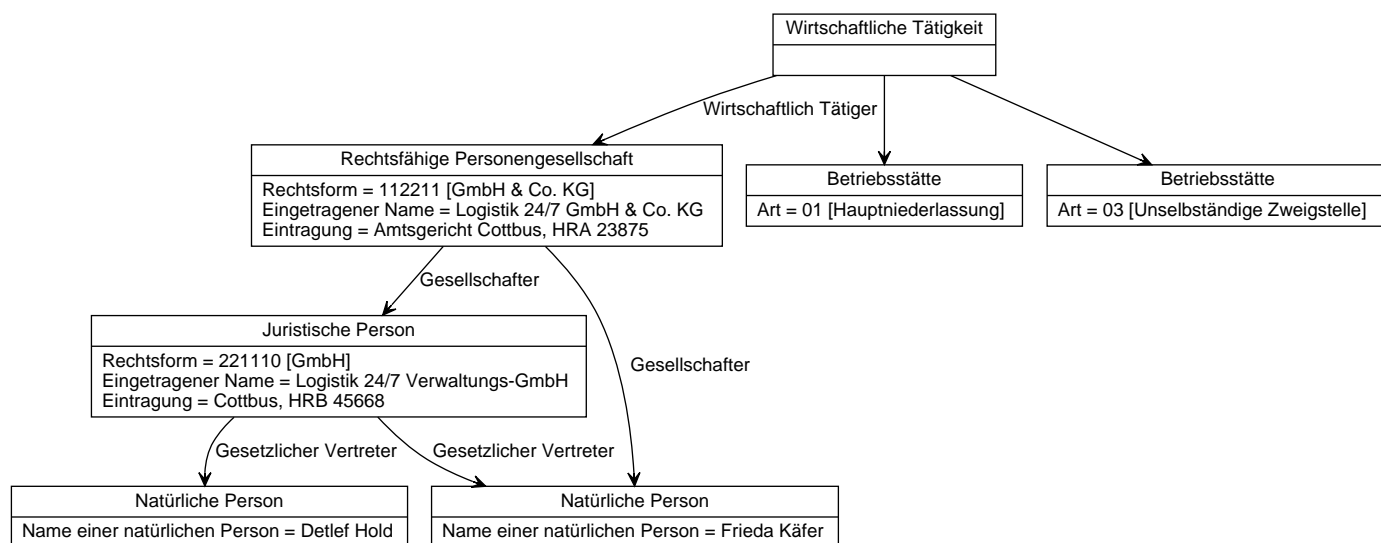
Wirtschaftliche Tätigkeit

Wirtschaftlich Tätiger

Rechtsfähige Personengesellschaft
Rechtsform = 112211 [GmbH & Co. KG]
Eingetragener Name = Logistik 24/7 GmbH & Co. KG
Eintragung = Amtsgericht Cottbus, HRA 23875

Betriebsstätte
Art = 01 [Hauptniederlassung]

Betriebsstätte
Art = 03 [Unselbständige Zweigstelle]

Gesellschafter

Gesellschafter

Juristische Person
Rechtsform = 221110 [GmbH]
Eingetragener Name = Logistik 24/7 Verwaltungs-GmbH
Eintragung = Cottbus, HRB 45668

Gesetzlicher Vertreter

Gesetzlicher Vertreter

Natürliche Person
Name einer natürlichen Person = Detlef Hold

Natürliche Person
Name einer natürlichen Person = Frieda Käfer